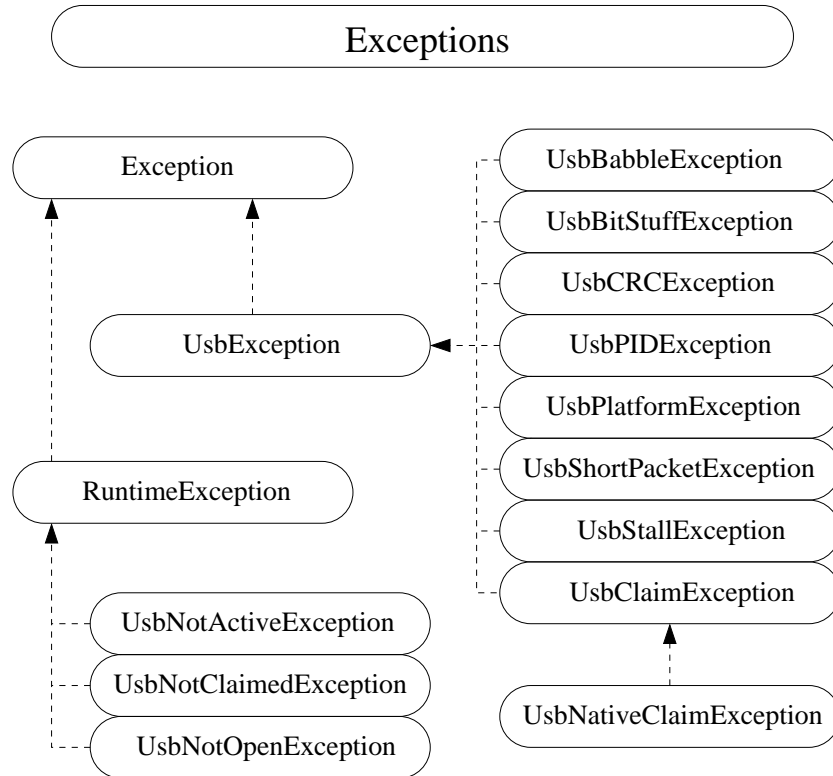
Exceptions

Exception

UsbException

RuntimeException

UsbNotActiveException

UsbNotClaimedException

UsbNotOpenException

UsbBabbleException

UsbBitStuffException

UsbCRCException

UsbPIDException

UsbPlatformException

UsbShortPacketException

UsbStallException

UsbClaimException

UsbNativeClaimException